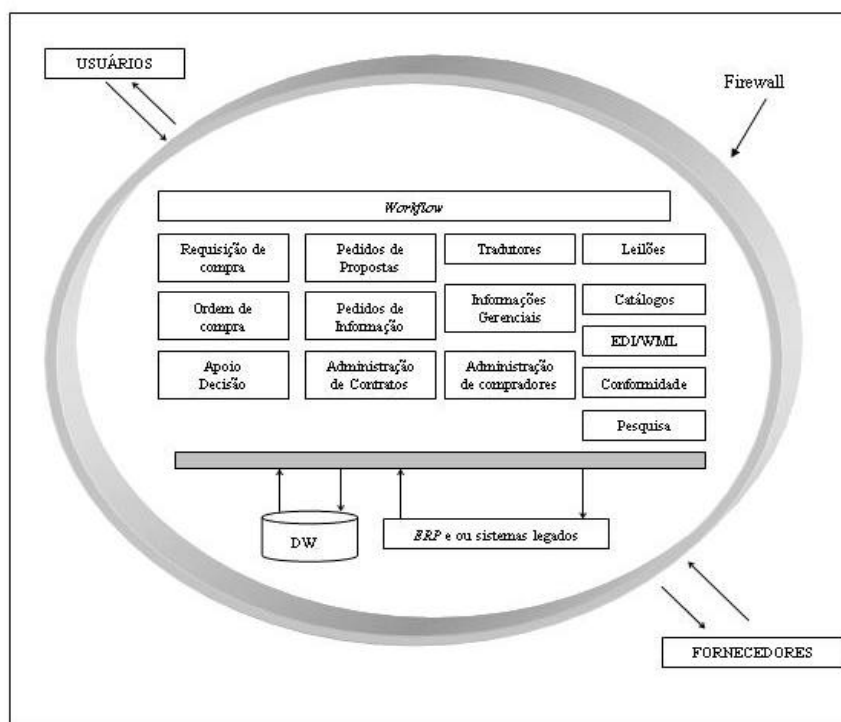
USUÁRIOS

Firewall

Workflow

Requisição de compra

Pedidos de Propostas

Tradutores

Leilões

Ordem de compra

Pedidos de Informação

Informações Gerenciais

Catálogos

EDI/WML

Apoio Decisão

Administração de Contratos

Administração de compradores

Conformidade

Pesquisa

DW

ERP e ou sistemas legados

FORNECEDORES